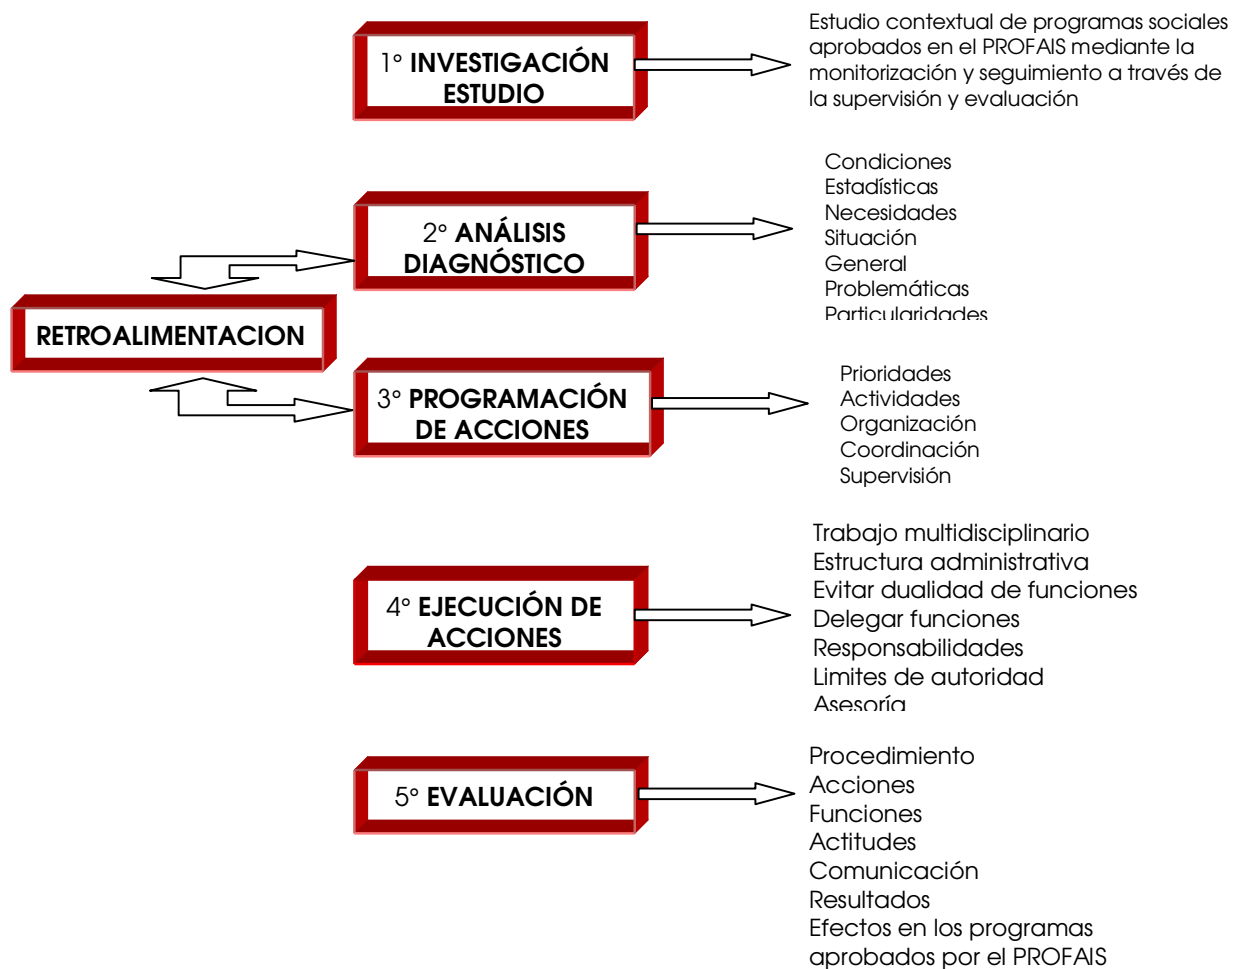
1° INVESTIGACIÓN ESTUDIO

Estudio contextual de programas sociales aprobados en el PROFAIS mediante la monitorización y seguimiento a través de la supervisión y evaluación

2° ANÁLISIS DIAGNÓSTICO

Condiciones
Estadísticas
Necesidades
Situación
General
Problemáticas
Particularidades

RETROALIMENTACION

3° PROGRAMACIÓN DE ACCIONES

Prioridades
Actividades
Organización
Coordinación
Supervisión

4° EJECUCIÓN DE ACCIONES

Trabajo multidisciplinario
Estructura administrativa
Evitar dualidad de funciones
Delegar funciones
Responsabilidades
Limites de autoridad
Asesoría

5° EVALUACIÓN

Procedimiento
Acciones
Funciones
Actitudes
Comunicación
Resultados
Efectos en los programas aprobados por el PROFAIS